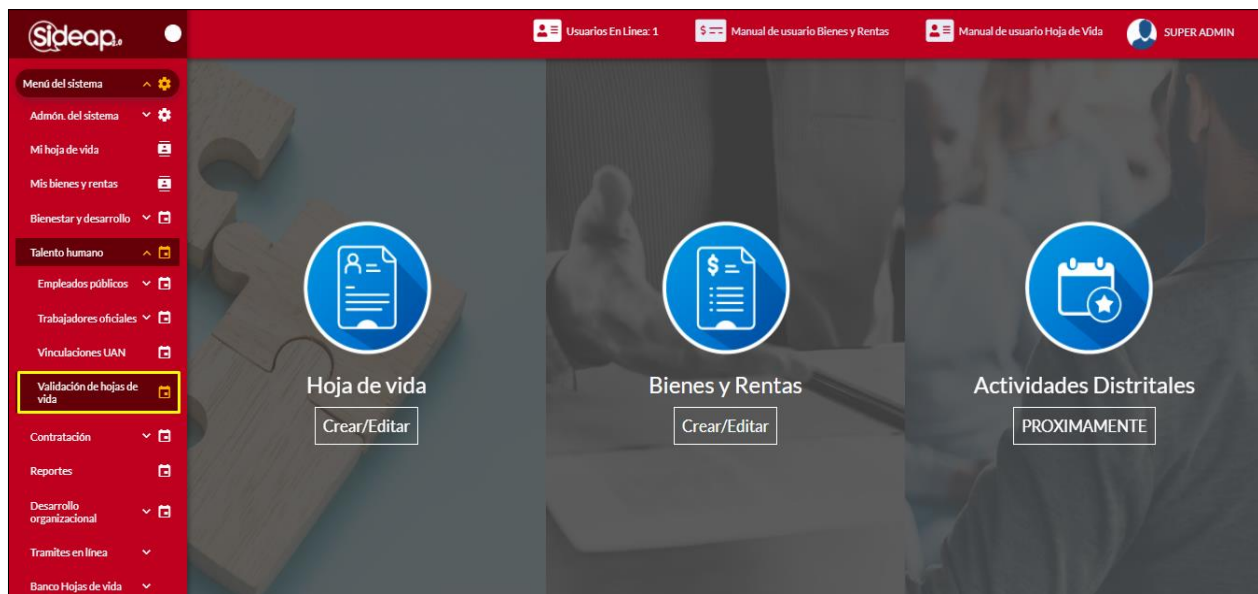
Sideap 2.0

Usuarios En Línea: 1
Manual de usuario Bienes y Rentas
Manual de usuario Hoja de Vida
SUPER ADMIN

Menú del sistema
Admón. del sistema
Mi hoja de vida
Mis bienes y rentas
Bienestar y desarrollo
Talento humano
Empleados públicos
Trabajadores oficiales
Vinculaciones UAN
Validación de hojas de vida
Contratación
Reportes
Desarrollo organizacional
Tramites en línea
Banco Hojas de vida

Hoja de vida
Crear/Editar

Bienes y Rentas
Crear/Editar

Actividades Distritales
PROXIMAMENTE